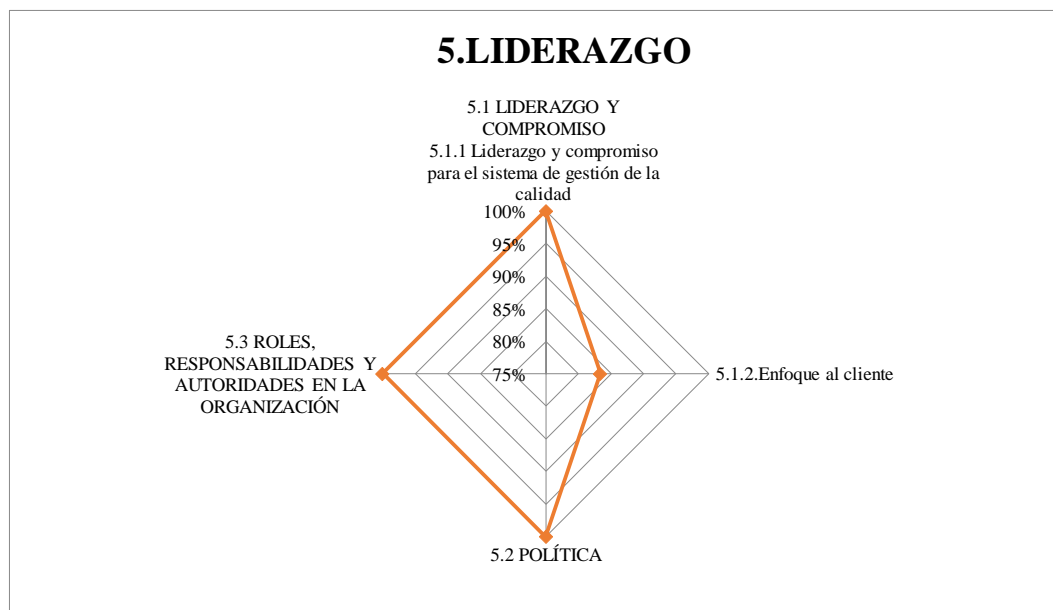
5.LIDERAZGO

5.1 LIDERAZGO Y COMPROMISO
5.1.1 Liderazgo y compromiso para el sistema de gestión de la calidad

100%
95%
90%
85%
80%
75%

5.1.2.Enfoque al cliente

5.2 POLÍTICA

5.3 ROLES, RESPONSABILIDADES Y AUTORIDADES EN LA ORGANIZACIÓN